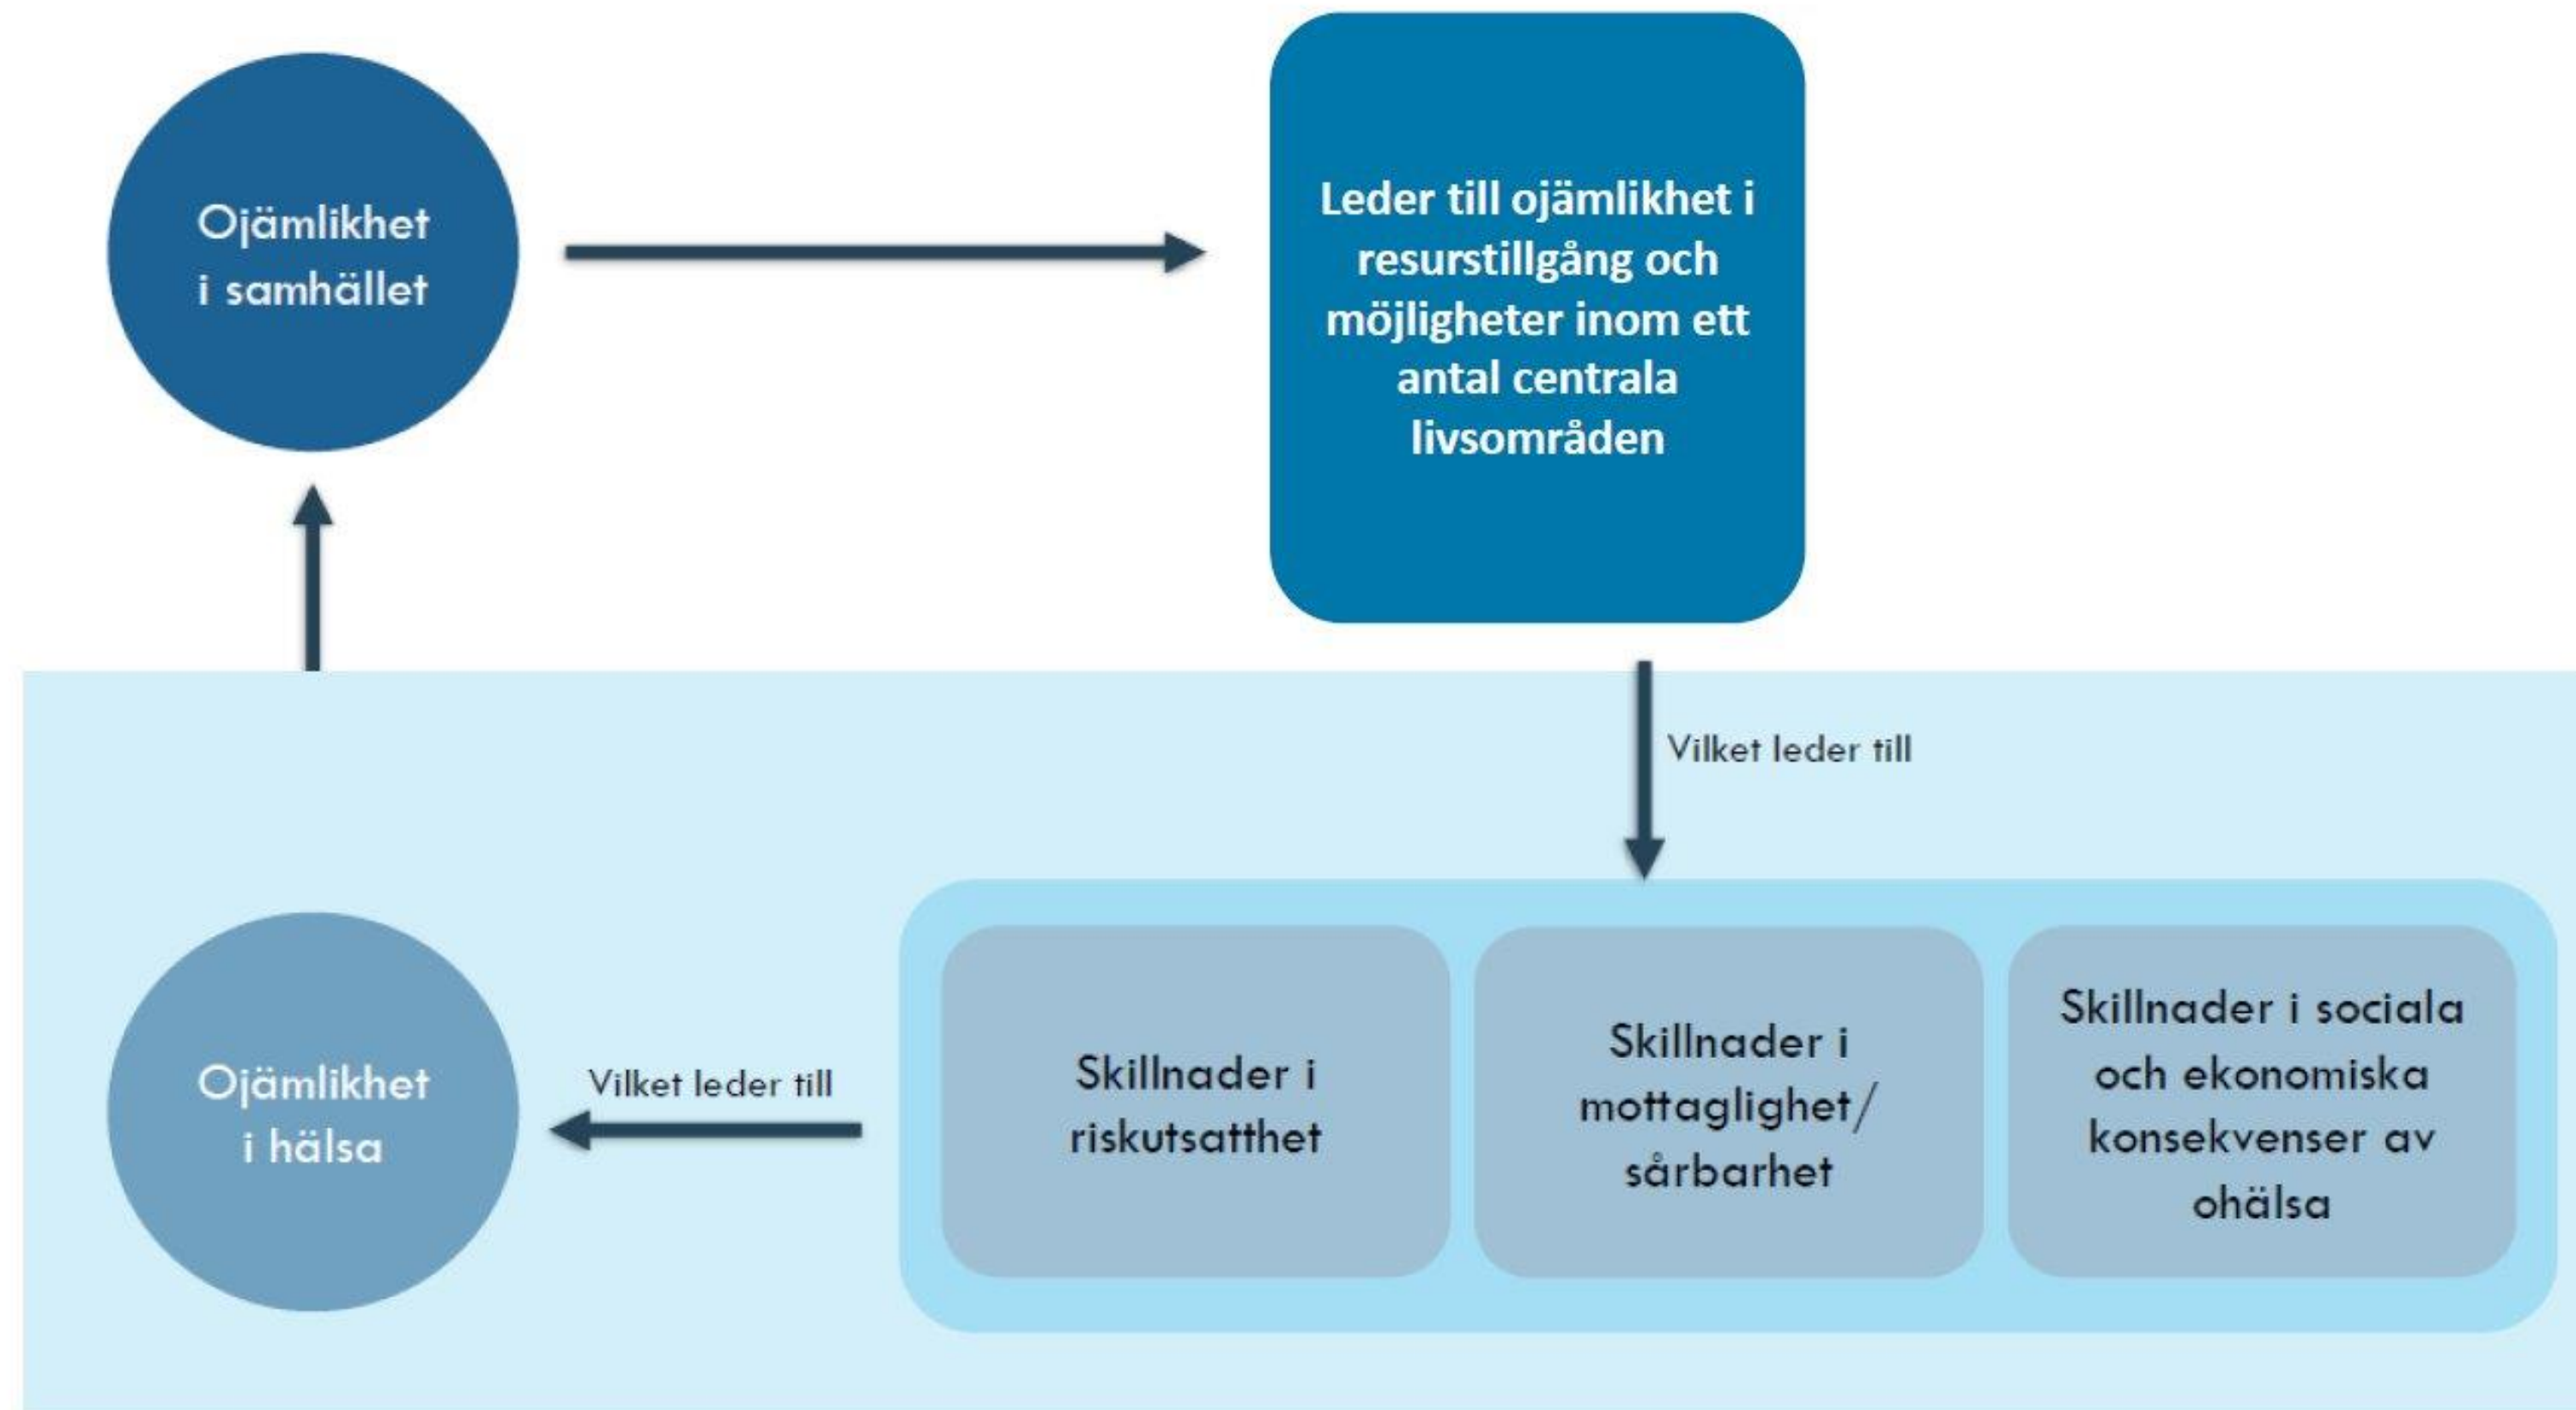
Ojämlikhet i samhället

Leder till ojämlikhet i resurstillgång och möjligheter inom ett antal centrala livsområden

Vilket leder till

Skillnader i riskutsatthet

Skillnader i mottaglighet/ sårbarhet

Skillnader i sociala och ekonomiska konsekvenser av ohälsa

Vilket leder till

Ojämlikhet i hälsa